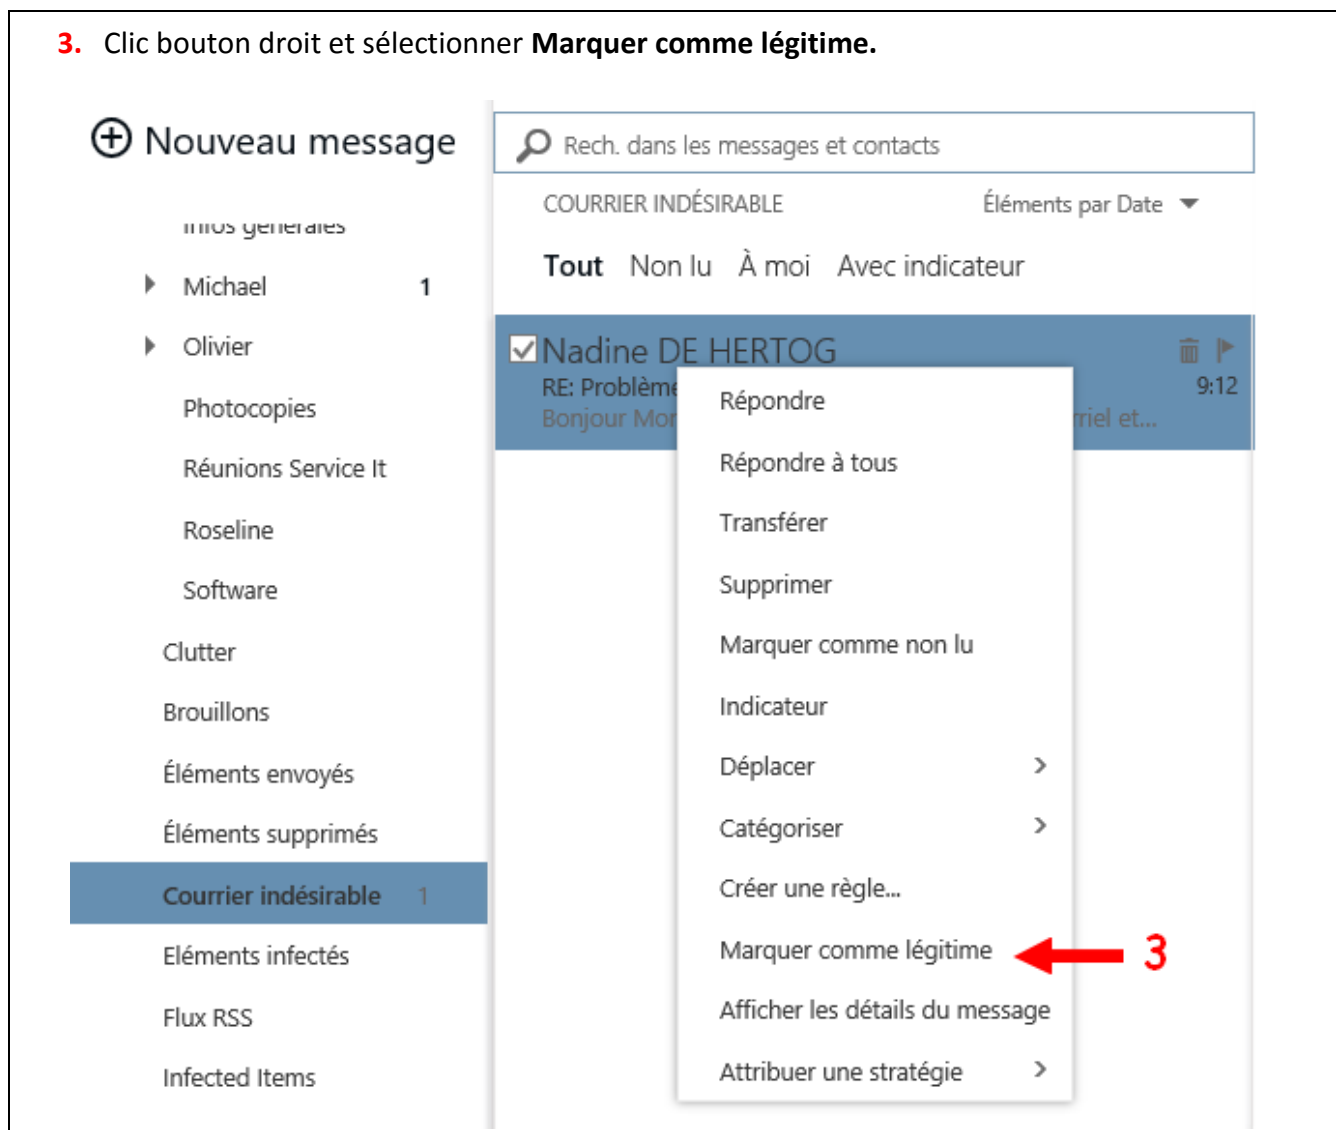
**3.** Clic bouton droit et sélectionner **Marquer comme légitime.**

Nouveau message

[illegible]

Michael 1

Olivier

Photocopies

Réunions Service It

Roseline

Software

Clutter

Brouillons

Éléments envoyés

Éléments supprimés

Courrier indésirable 1

Eléments infectés

Flux RSS

Infected Items

Rech. dans les messages et contacts

COURRIER INDÉSIRABLE

Éléments par Date

Tout Non lu À moi Avec indicateur

Nadine DE HERTOG

RE: Problème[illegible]

Bonjour Mo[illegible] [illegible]riel et...

9:12

Répondre

Répondre à tous

Transférer

Supprimer

Marquer comme non lu

Indicateur

Déplacer

Catégoriser

Créer une règle...

Marquer comme légitime

3

Afficher les détails du message

Attribuer une stratégie